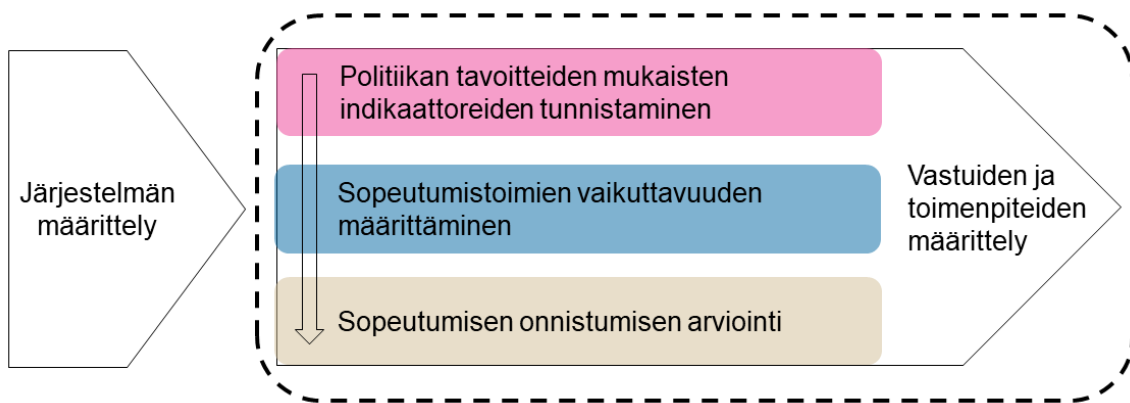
Järjestelmän määrittely

Politiikan tavoitteiden mukaisten indikaattoreiden tunnistaminen

Sopeutumistoimien vaikuttavuuden määrittäminen

Sopeutumisen onnistumisen arviointi

Vastuiden ja toimenpiteiden määrittely